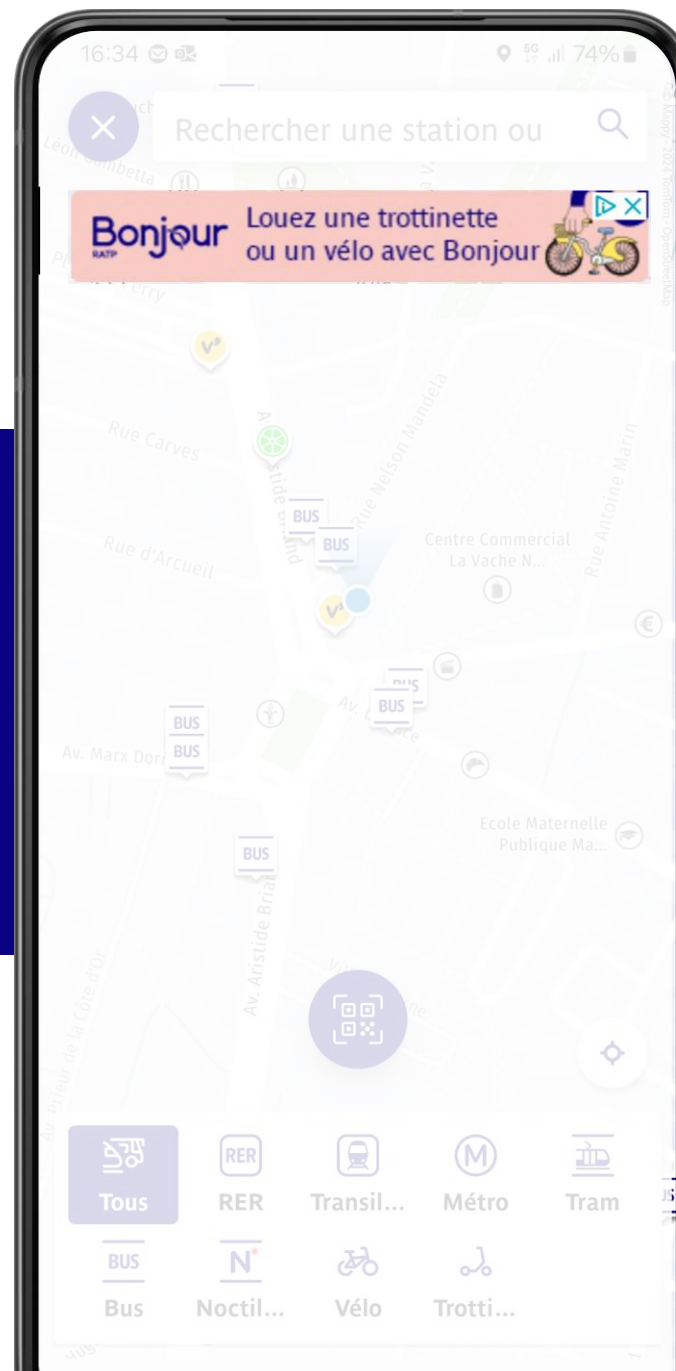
16:34

74%

Rechercher une station ou

Bonjour RATP Louez une trottinette ou un vélo avec Bonjour

Léon Gambetta

Rue Carves

Av. Aristide Briand

Rue Nelson Mandela

Rue Antoine Marin

BUS

BUS

Rue d'Arcueil

Centre Commercial La Vache N...

BUS

BUS

BUS

BUS

Av. Marx Dormoy

Ecole Maternelle Publique Ma...

BUS

Av. Aristide Briand

Av. Jean... de la Côte d'Or

Tous

RER

RER

Transil...

Métro

Tram

BUS

Bus

Noctil...

Vélo

Trotti...